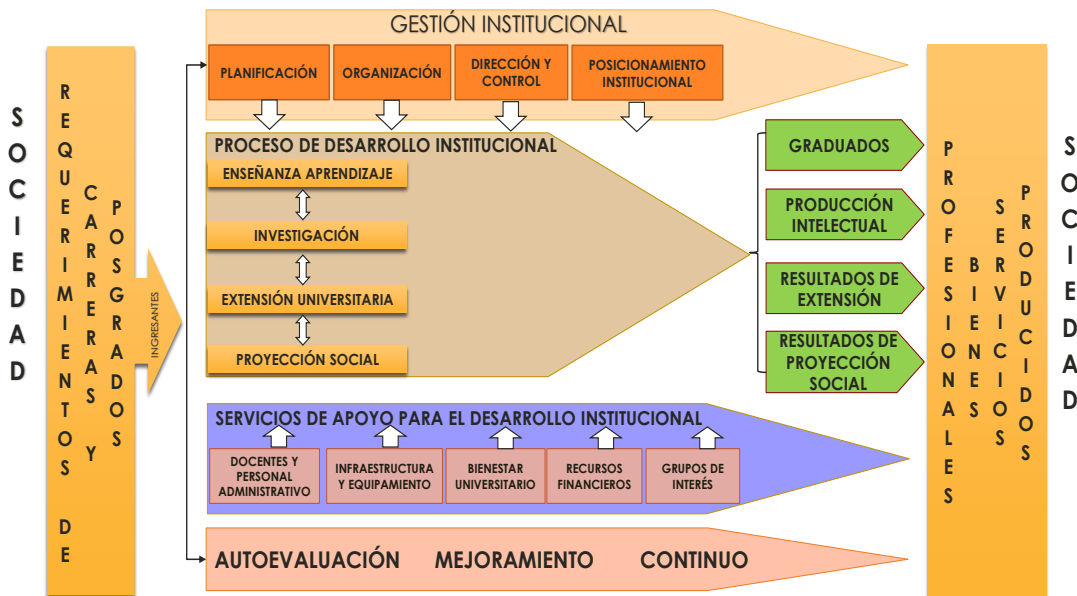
SOCIEDAD

REQUERIMIENTOS DE

CARRERAS Y

POSGRADOS

INGRESANTES

GESTIÓN INSTITUCIONAL

PLANIFICACIÓN

ORGANIZACIÓN

DIRECCIÓN Y CONTROL

POSICIONAMIENTO INSTITUCIONAL

PROCESO DE DESARROLLO INSTITUCIONAL

ENSEÑANZA APRENDIZAJE

INVESTIGACIÓN

EXTENSIÓN UNIVERSITARIA

PROYECCIÓN SOCIAL

GRADUADOS

PRODUCCIÓN INTELECTUAL

RESULTADOS DE EXTENSIÓN

RESULTADOS DE PROYECCIÓN SOCIAL

SERVICIOS DE APOYO PARA EL DESARROLLO INSTITUCIONAL

DOCENTES Y PERSONAL ADMINISTRATIVO

INFRAESTRUCTURA Y EQUIPAMIENTO

BIENESTAR UNIVERSITARIO

RECURSOS FINANCIEROS

GRUPOS DE INTERÉS

AUTOEVALUACIÓN MEJORAMIENTO CONTINUO

PROFESIONALES

BIENES

SERVICIOS

PRODUCIDOS

SOCIEDAD